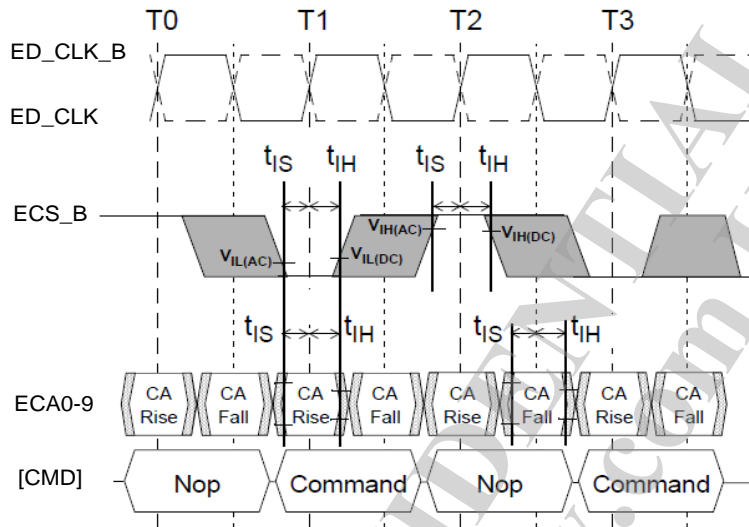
T0 T1 T2 T3

ED_CLK_B

ED_CLK

$t_{IS}$ $t_{IH}$ $t_{IS}$ $t_{IH}$

ECS_B

$V_{IL(AC)}$ $V_{IH(AC)}$ $V_{IL(DC)}$ $V_{IH(DC)}$

$t_{IS}$ $t_{IH}$ $t_{IS}$ $t_{IH}$

ECA0-9

CA Rise CA Fall CA Rise CA Fall CA Rise CA Fall CA Rise CA Fall

[CMD]

Nop Command Nop Command

CONFIDENTIAL